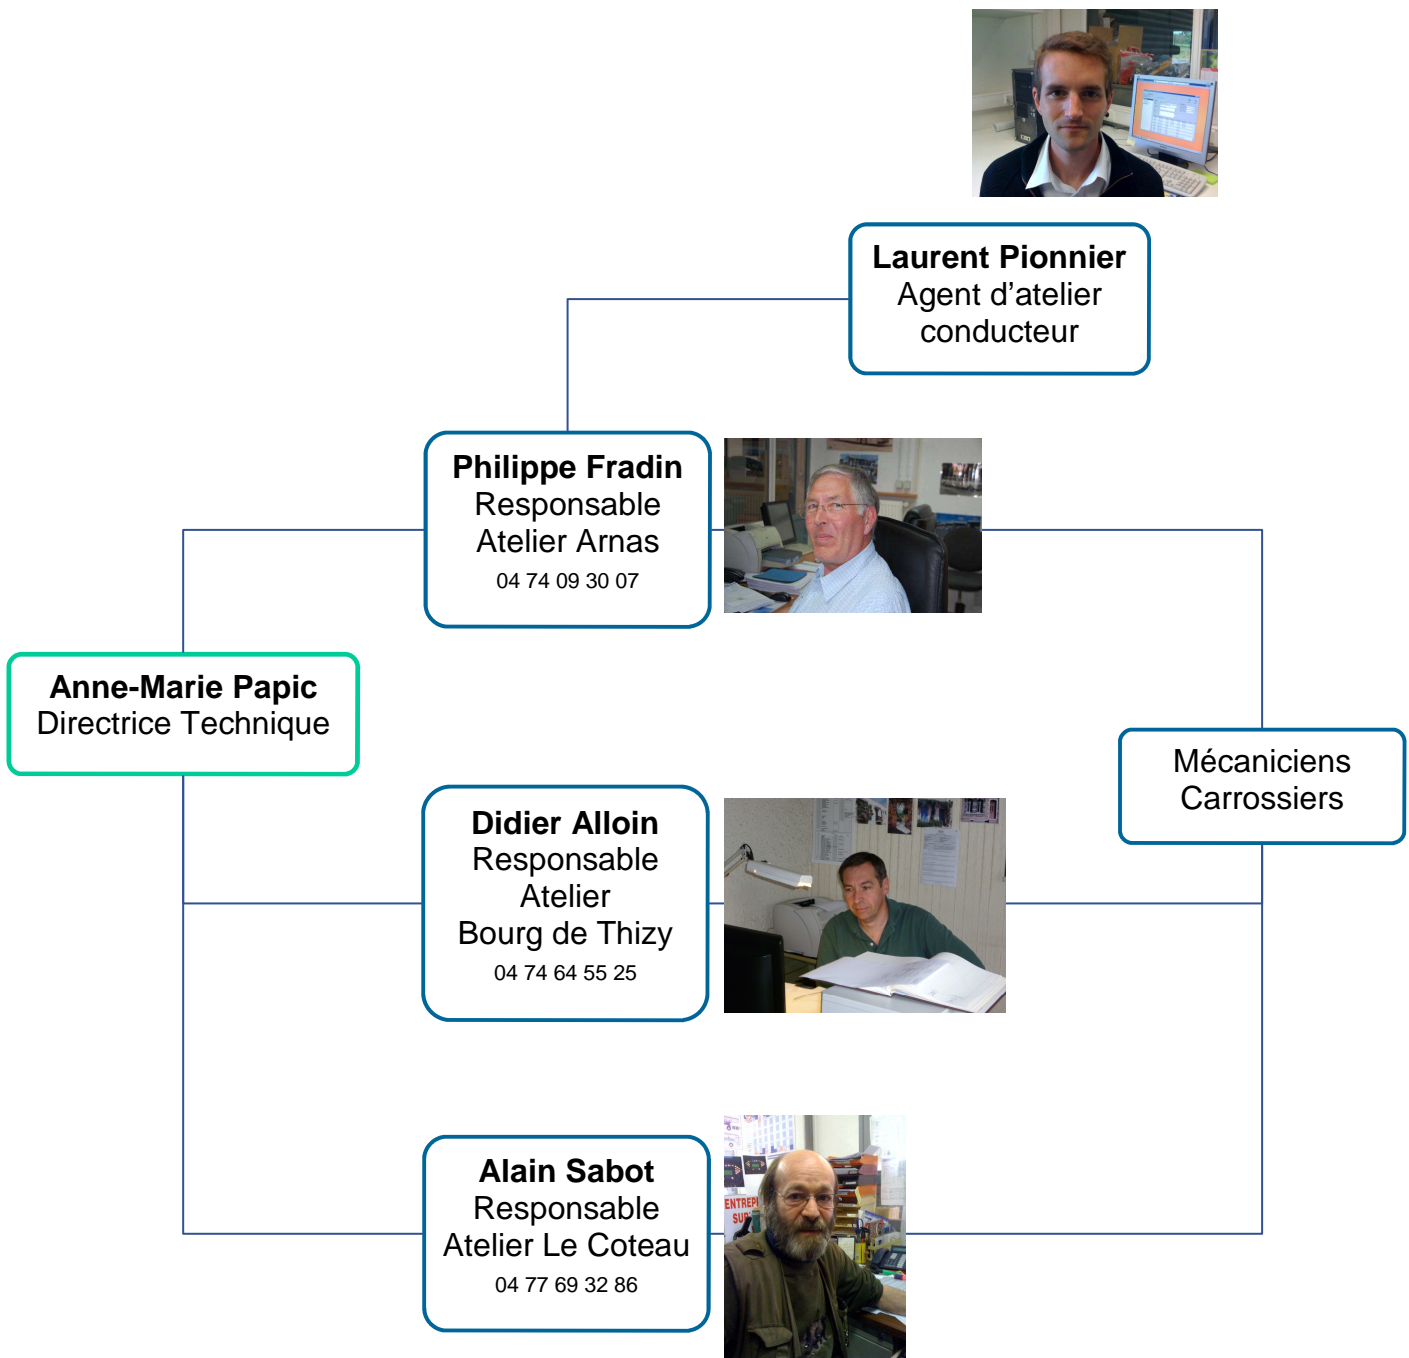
Laurent Pionnier
Agent d'atelier conducteur

Philippe Fradin
Responsable Atelier Arnas
04 74 09 30 07

Anne-Marie Papic
Directrice Technique

Mécaniciens Carrossiers

Didier Alloin
Responsable Atelier Bourg de Thizy
04 74 64 55 25

Alain Sabot
Responsable Atelier Le Coteau
04 77 69 32 86